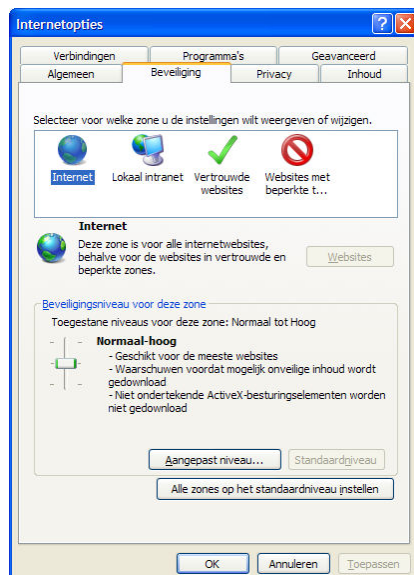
Internetopties

Verbindingen | Programma's | Geavanceerd
Algemeen | Beveiliging | Privacy | Inhoud

Selecteer voor welke zone u de instellingen wilt weergeven of wijzigen.

Internet
Lokaal intranet
Vertrouwde websites
Websites met beperkte t...

Internet
Deze zone is voor alle internetwebsites, behalve voor de websites in vertrouwde en beperkte zones.

Websites

Beveiligingsniveau voor deze zone
Toegestane niveaus voor deze zone: Normaal tot Hoog

Normaal-hoog
- Geschikt voor de meeste websites
- Waarschuwen voordat mogelijk onveilige inhoud wordt gedownload
- Niet ondertekende ActiveX-besturingselementen worden niet gedownload

Aangepast niveau...
Standaardniveau

Alle zones op het standaardniveau instellen

OK
Annuleren
Toepassen